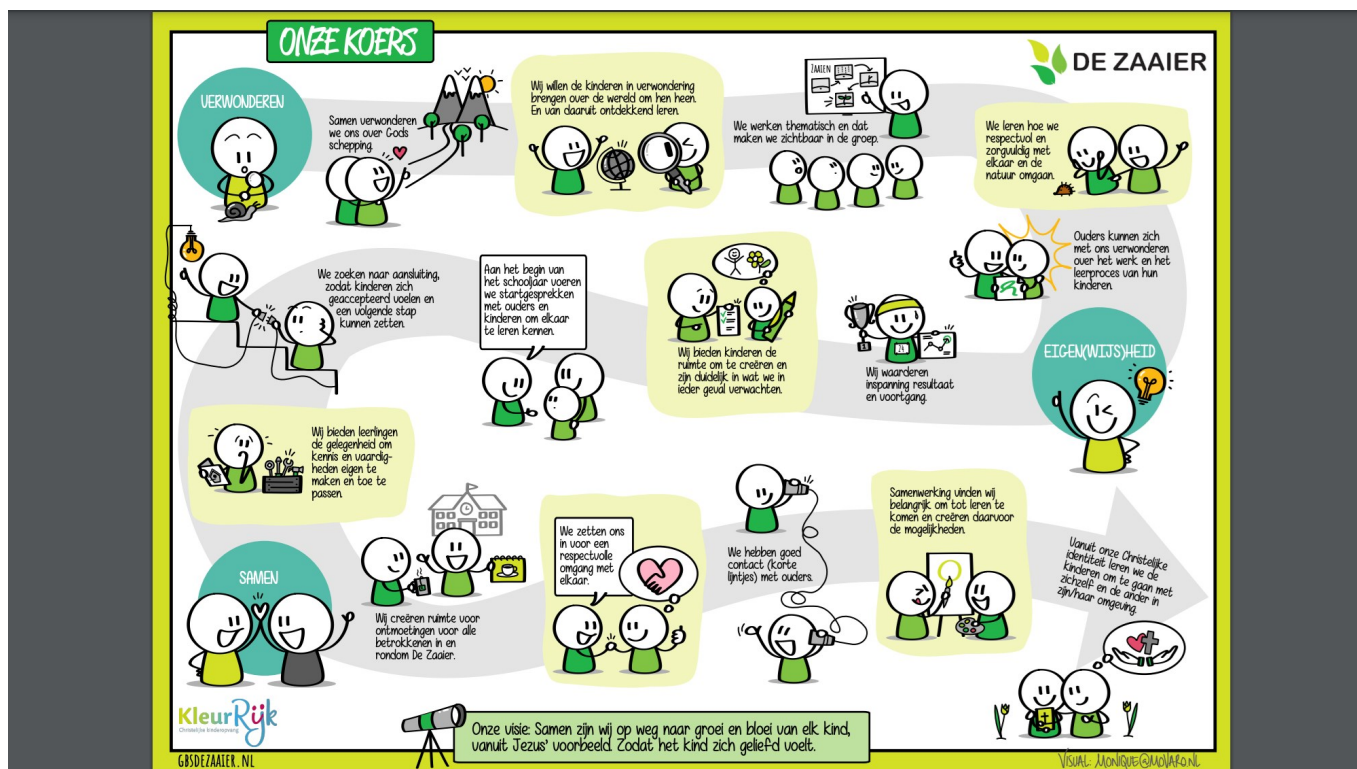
ONZE KOERS

DE ZAAIER

VERWONDEREN

Samen verwonderen we ons over Gods schepping.

Wij willen de kinderen in verwondering brengen over de wereld om hen heen. En van daaruit ontdekkend leren.

SAMEN

We werken thematisch en dat maken we zichtbaar in de groep.

We leren hoe we respectvol en zorgvuldig met elkaar en de natuur omgaan.

Ouders kunnen zich met ons verwonderen over het werk en het leerproces van hun kinderen.

We zoeken naar aansluiting, zodat kinderen zich geaccepteerd voelen en een volgende stap kunnen zetten.

Aan het begin van het schooljaar voeren we startgesprekken met ouders en kinderen om elkaar te leren kennen.

Wij bieden kinderen de ruimte om te creëren en zijn duidelijk in wat we in ieder geval verwachten.

Wij waarderen inspanning resultaat en voortgang.

EIGEN(WIJS)HEID

Wij bieden leerlingen de gelegenheid om kennis en vaardigheden eigen te maken en toe te passen.

SAMEN

Wij creëren ruimte voor ontmoetingen voor alle betrokkenen in en rondom De Zaaier.

We zetten ons in voor een respectvolle omgang met elkaar.

We hebben goed contact (korte lijntjes) met ouders.

Samenwerking vinden wij belangrijk om tot leren te komen en creëren daarvoor de mogelijkheden.

Vanuit onze Christelijke identiteit leren we de kinderen om te gaan met zichzelf en de ander in zijn/haar omgeving.

KleurRijk
Christelijke kinderopvang

Onze visie: Samen zijn wij op weg naar groei en bloei van elk kind, vanuit Jezus' voorbeeld. Zodat het kind zich geliefd voelt.

GBSDEZAAIER.NL

VISUAL: MONIQUE@MOVARO.NL